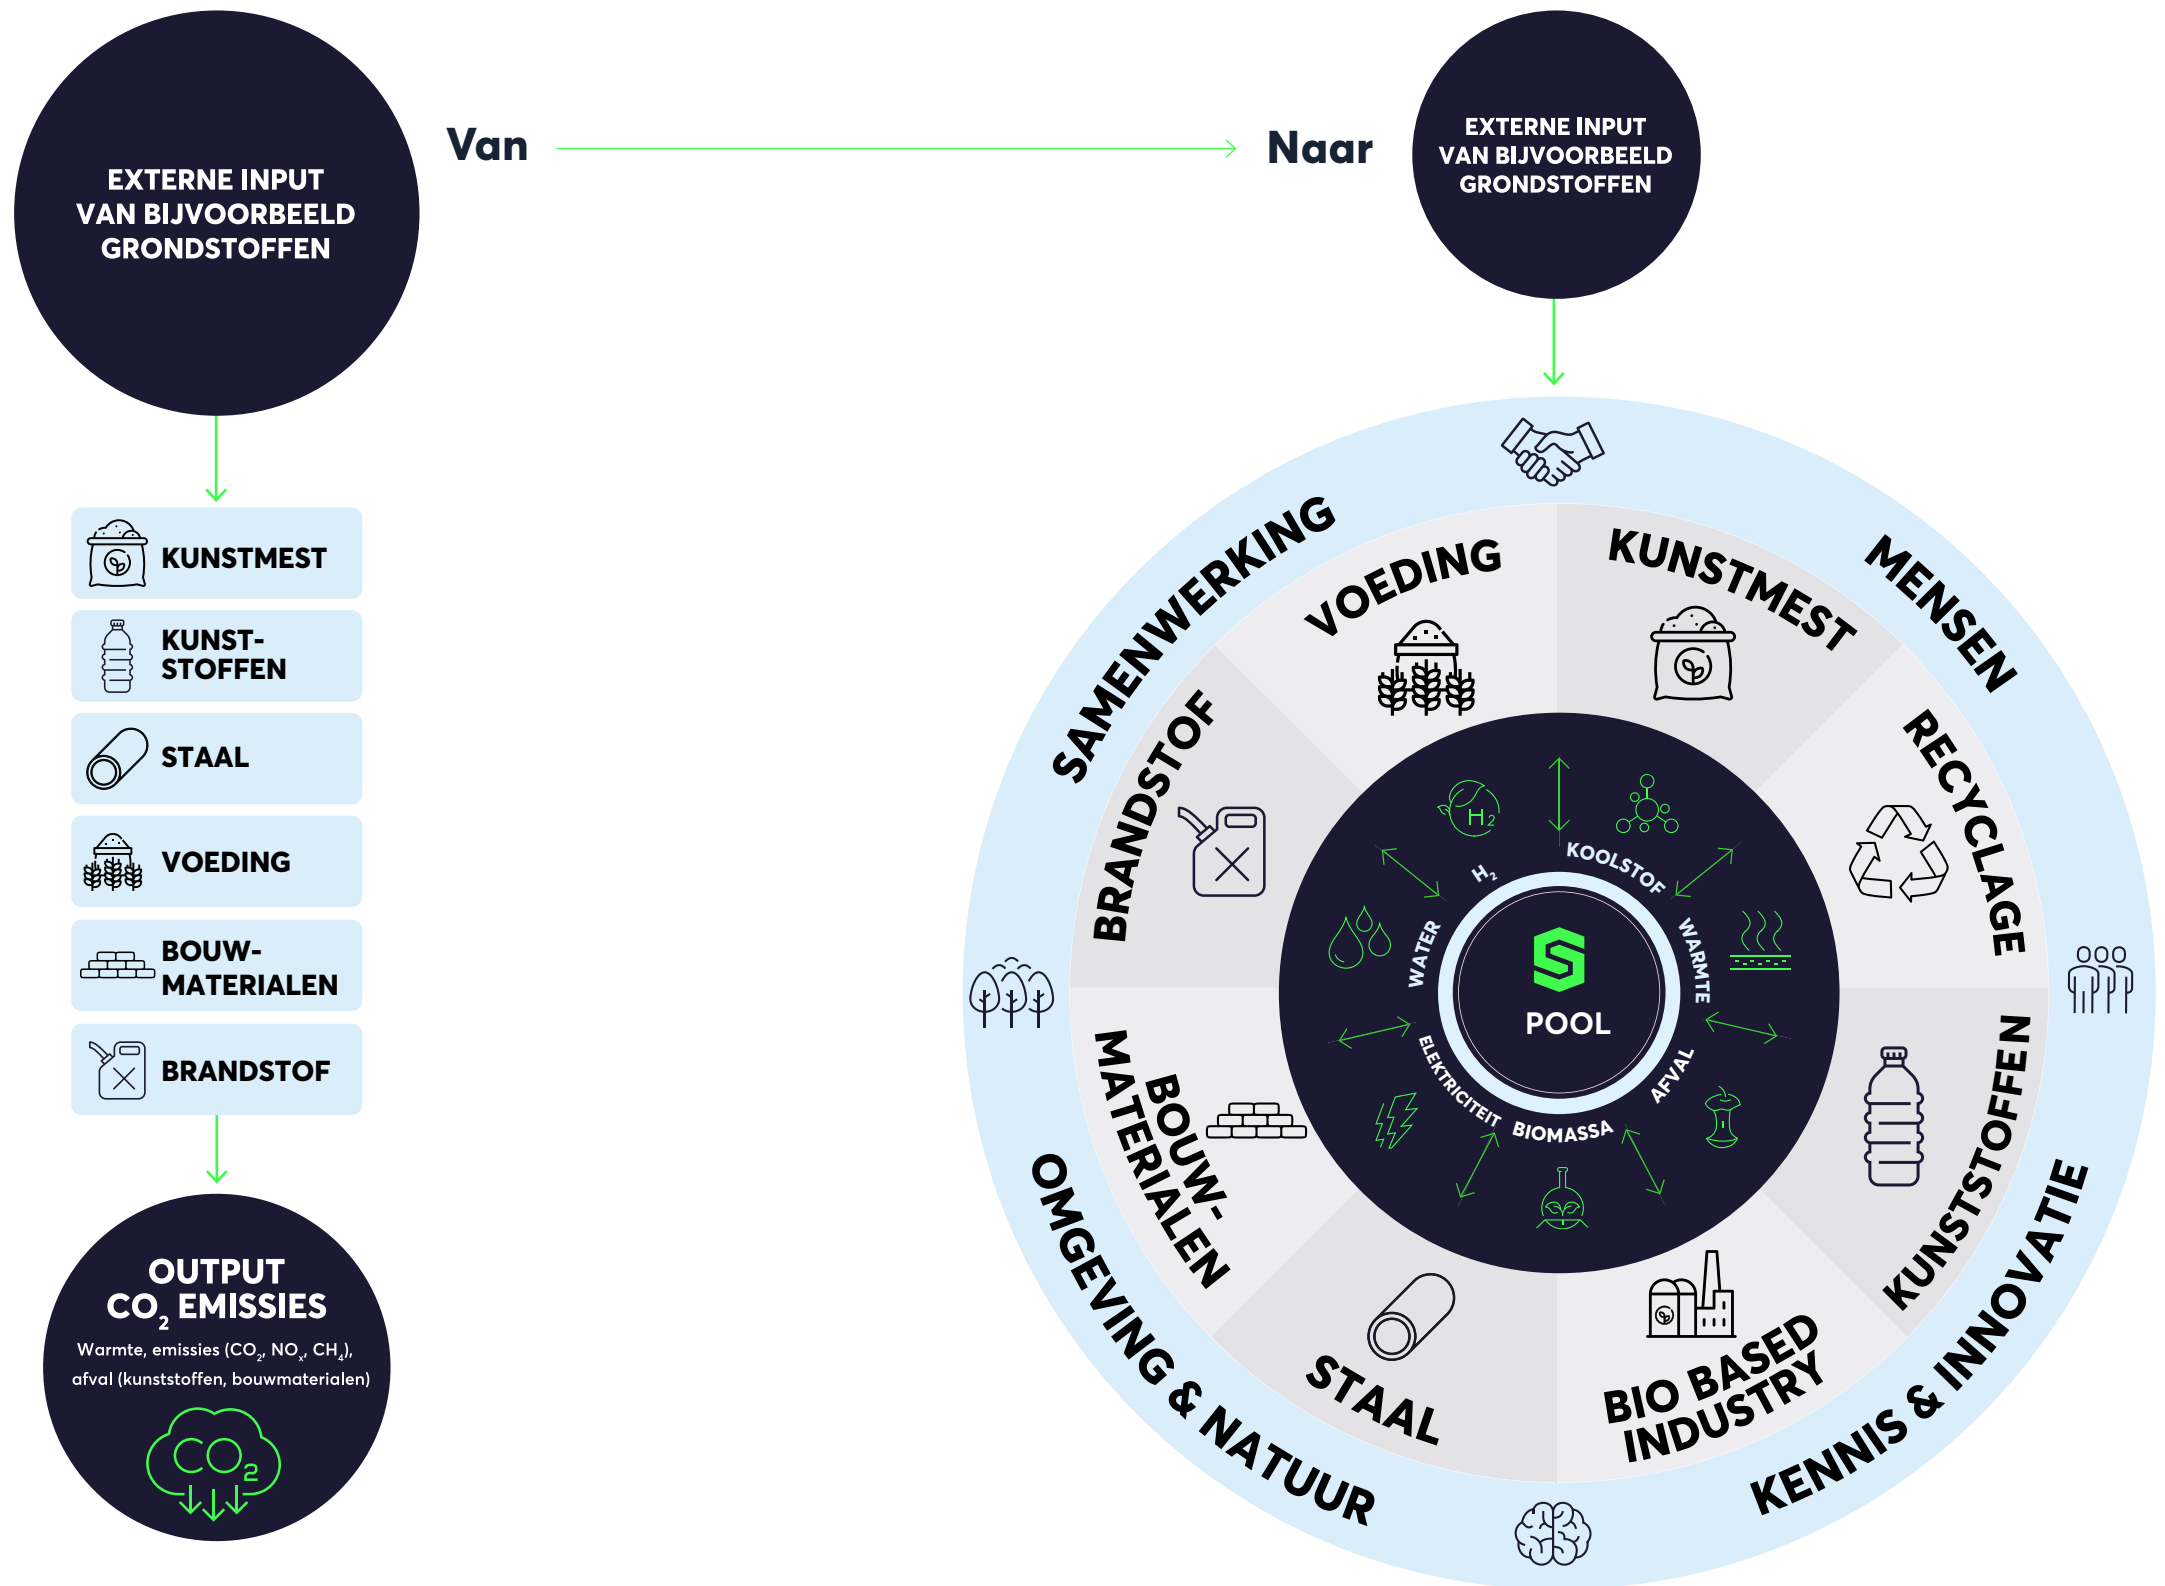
EXTERNE INPUT VAN BIJVOORBEELD GRONDSTOFFEN

Van

Naar

EXTERNE INPUT VAN BIJVOORBEELD GRONDSTOFFEN

KUNSTMEST

KUNSTSTOFFEN

STAAL

VOEDING

BOUWMATERIALEN

BRANDSTOF

OUTPUT $CO_2$ EMISSIES

Warmte, emissies ($CO_2$, $NO_x$, $CH_4$), afval (kunststoffen, bouwmaterialen)

$CO_2$

SAMENWERKING

MENSEN

KENNIS & INNOVATIE

OMGEVING & NATUUR

VOEDING

KUNSTMEST

RECYCLAGE

KUNSTSTOFFEN

BIO BASED INDUSTRY

STAAL

BOUWMATERIALEN

BRANDSTOF

$H_2$

$H_2$

KOOLSTOF

WARMTE

AFVAL

BIOMASSA

ELEKTRICITEIT

WATER

POOL